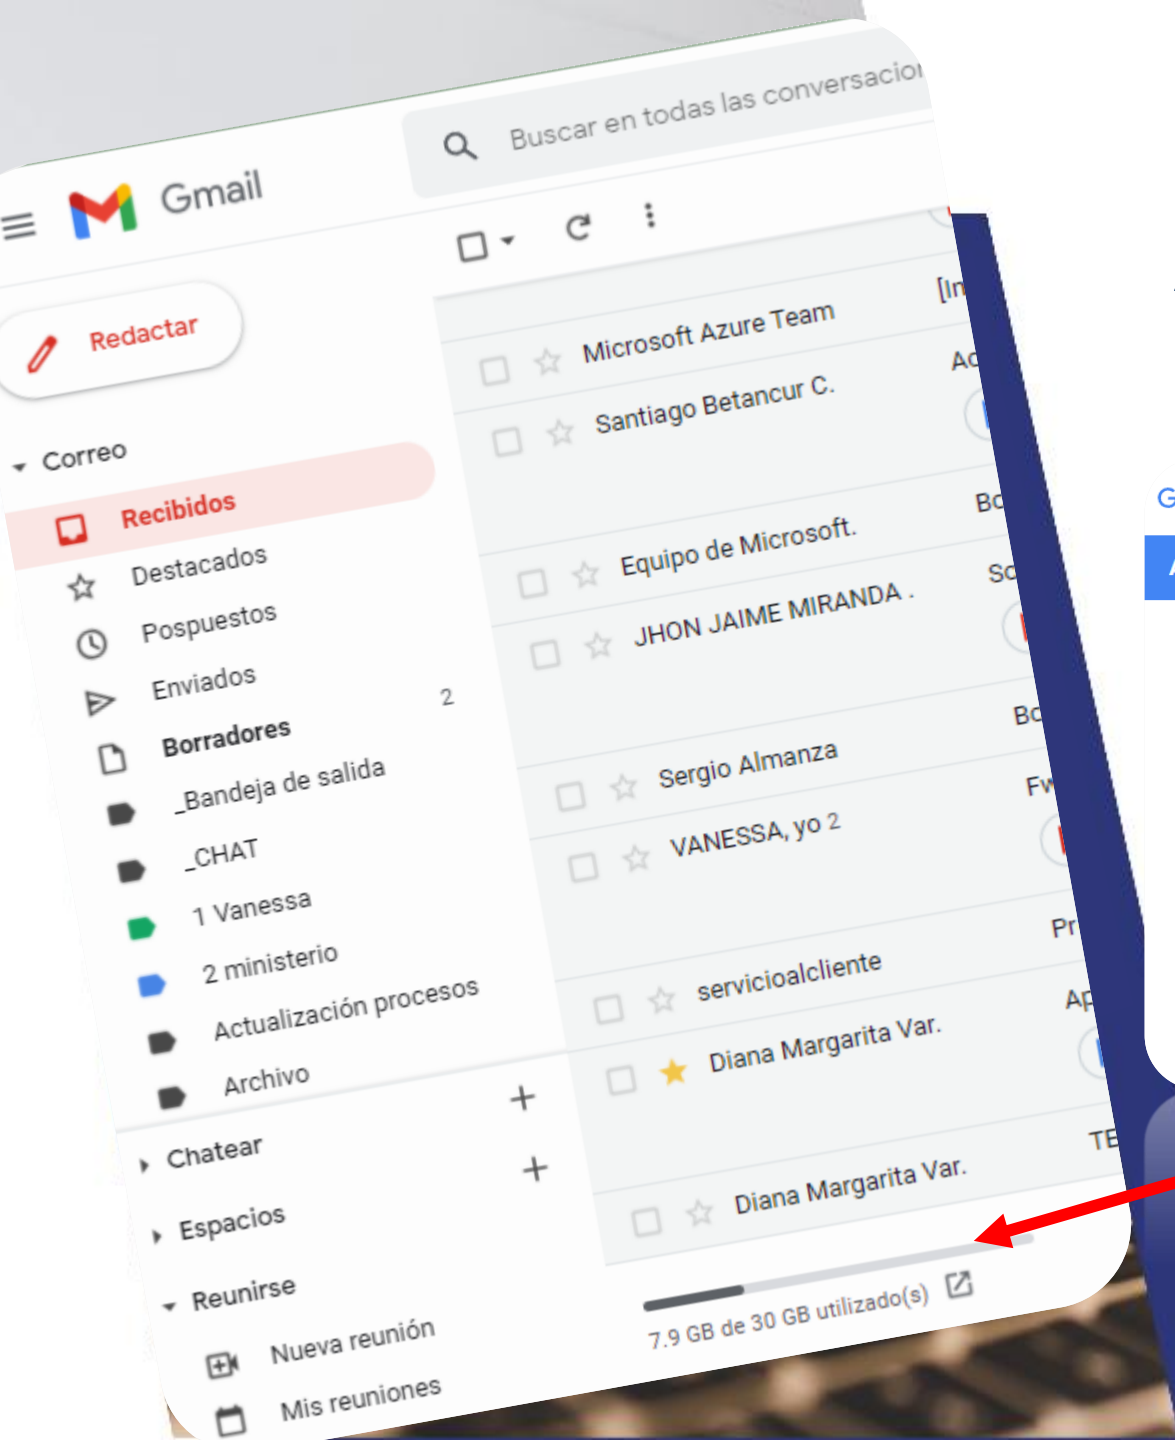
Gmail

Buscar en todas las conversacio

Redactar

Correo
Recibidos
Destacados
Pospuestos
Enviados
Borradores 2
_Bandeja de salida
_CHAT
1 Vanessa
2 ministerio
Actualización procesos
Archivo

Chatear
Espacios
Reunirse
Nueva reunión
Mis reuniones

Microsoft Azure Team [In
Santiago Betancur C. Ac
Bo
Equipo de Microsoft.
JHON JAIME MIRANDA . Sc
Bo
Sergio Almanza Fw
VANESSA, yo 2
Pr
servicioalcliente
Diana Margarita Var. Ap
TE
Diana Margarita Var.

7.9 GB de 30 GB utilizado(s)

G
A